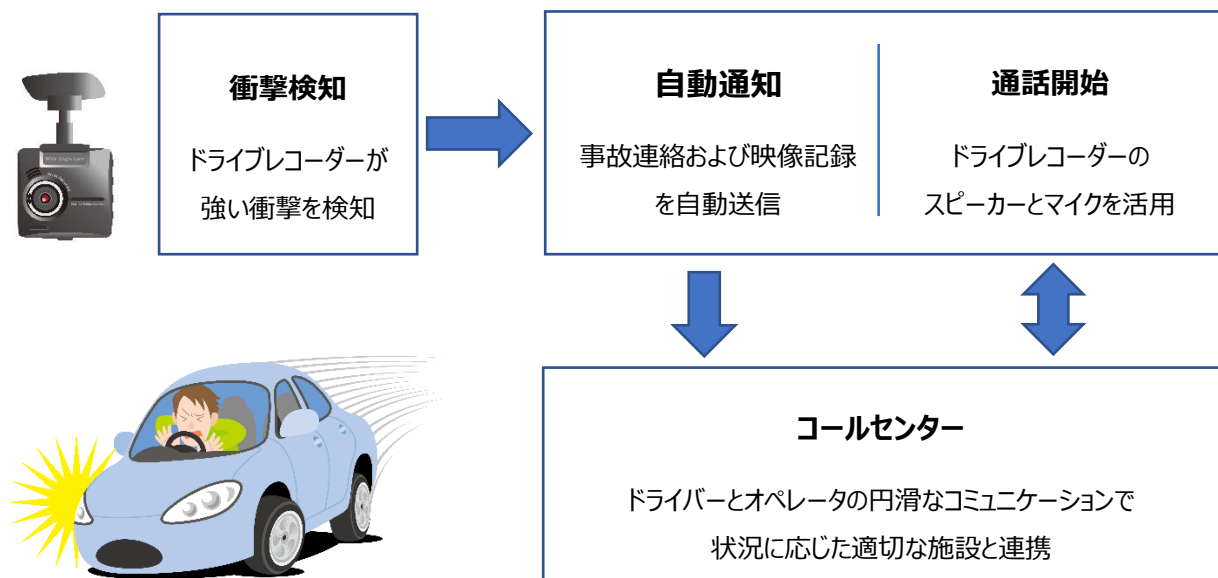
衝撃検知

ドライブレコーダーが
強い衝撃を検知

自動通知

事故連絡および映像記録
を自動送信

通話開始

ドライブレコーダーの
スピーカーとマイクを活用

コールセンター

ドライバーとオペレータの円滑なコミュニケーションで
状況に応じた適切な施設と連携